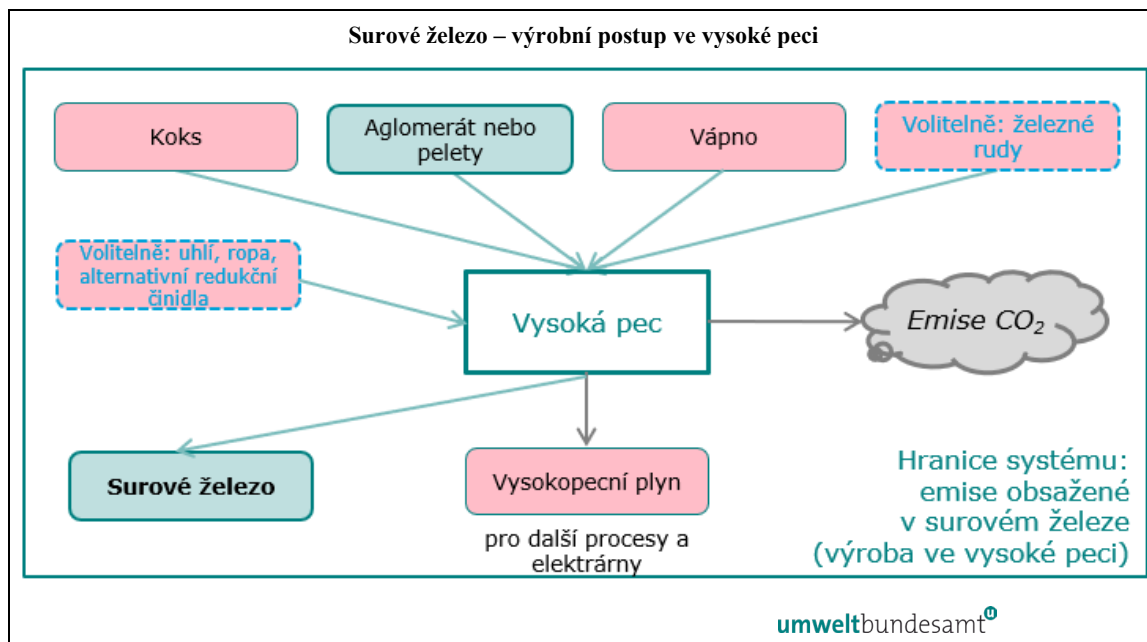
Surové železo – výrobní postup ve vysoké peci

Koks

Aglomerát nebo pelety

Vápno

Volitelně: železné rudy

Volitelně: uhlí, ropa, alternativní redukční činidla

Vysoká pec

Emise $CO_2$

Surové železo

Vysokopecní plyn

pro další procesy a elektrárny

Hranice systému: emise obsažené v surovém železe (výroba ve vysoké peci)

umweltbundesamt